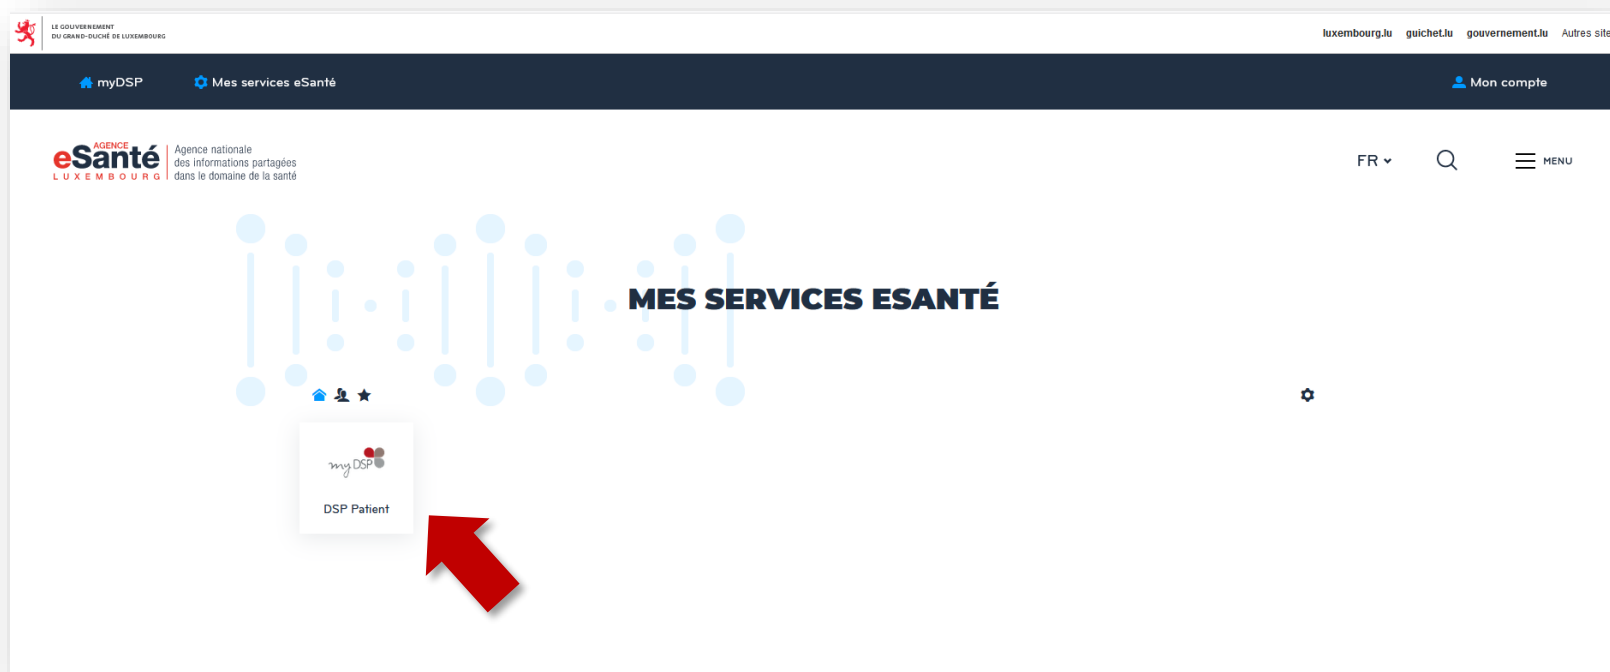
LE GOUVERNEMENT
DU GRAND-DUCHÉ DE LUXEMBOURG

luxembourg.lu guichet.lu gouvernement.lu Autres site

myDSP Mes services eSanté Mon compte

AGENCE
eSanté
LUXEMBOURG
Agence nationale
des informations partagées
dans le domaine de la santé

FR MENU

MES SERVICES ESANTÉ

myDSP

DSP Patient